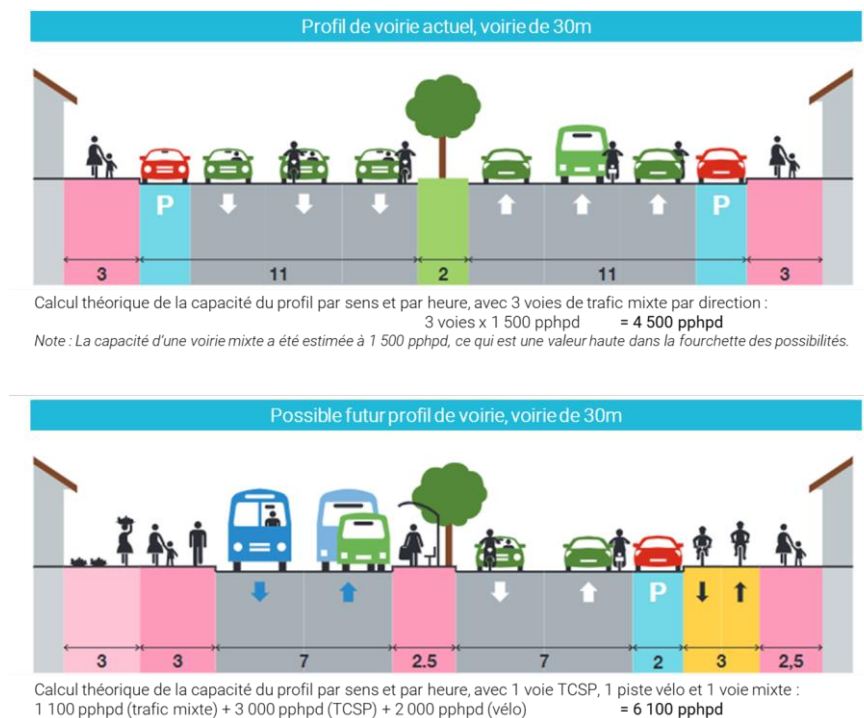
Profil de voirie actuel, voirie de 30m

P

P

3

11

2

11

3

Calcul théorique de la capacité du profil par sens et par heure, avec 3 voies de trafic mixte par direction :
3 voies x 1 500 pphpd = 4 500 pphpd

Note : La capacité d'une voirie mixte a été estimée à 1 500 pphpd, ce qui est une valeur haute dans la fourchette des possibilités.

Possible futur profil de voirie, voirie de 30m

P

3

3

7

2.5

7

2

3

2,5

Calcul théorique de la capacité du profil par sens et par heure, avec 1 voie TCSP, 1 piste vélo et 1 voie mixte :
1 100 pphpd (trafic mixte) + 3 000 pphpd (TCSP) + 2 000 pphpd (vélo) = 6 100 pphpd